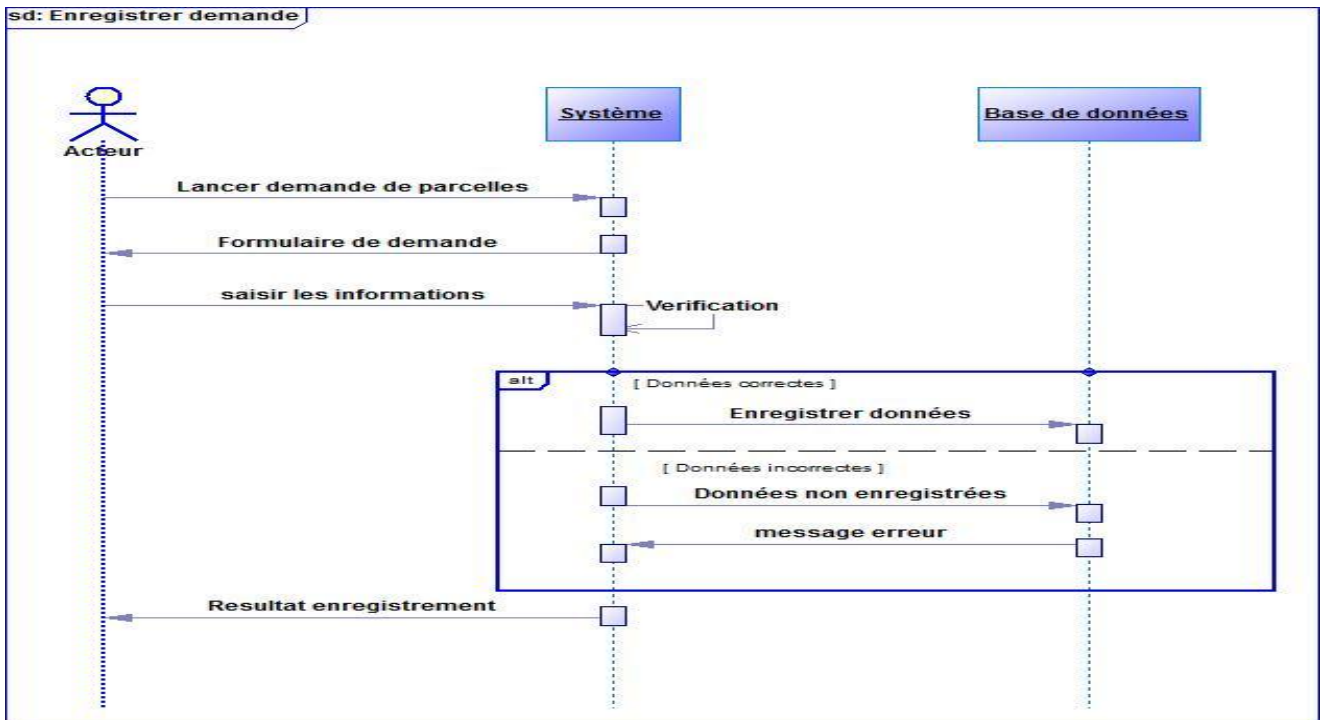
sd: Enregistrer demande

Acteur

Système

Base de données

Lancer demande de parcelles

Formulaire de demande

saisir les informations

Verification

alt

[ Données correctes ]

Enregistrer données

[ Données incorrectes ]

Données non enregistrées

message erreur

Resultat enregistrement